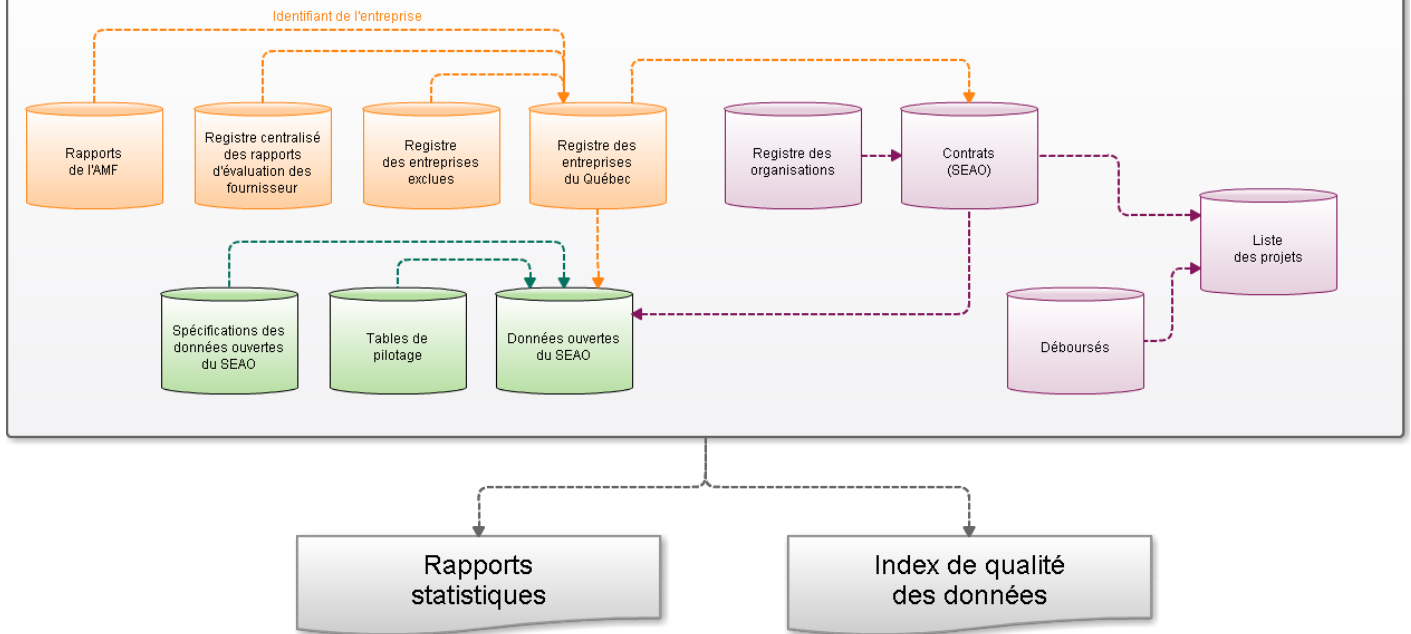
Identifiant de l'entreprise

Rapports de l'AMF

Registre centralisé des rapports d'évaluation des fournisseur

Registre des entreprises exclues

Registre des entreprises du Québec

Registre des organisations

Contrats (SEAO)

Liste des projets

Spécifications des données ouvertes du SEAO

Tables de pilotage

Données ouvertes du SEAO

Déboursés

Rapports statistiques

Index de qualité des données